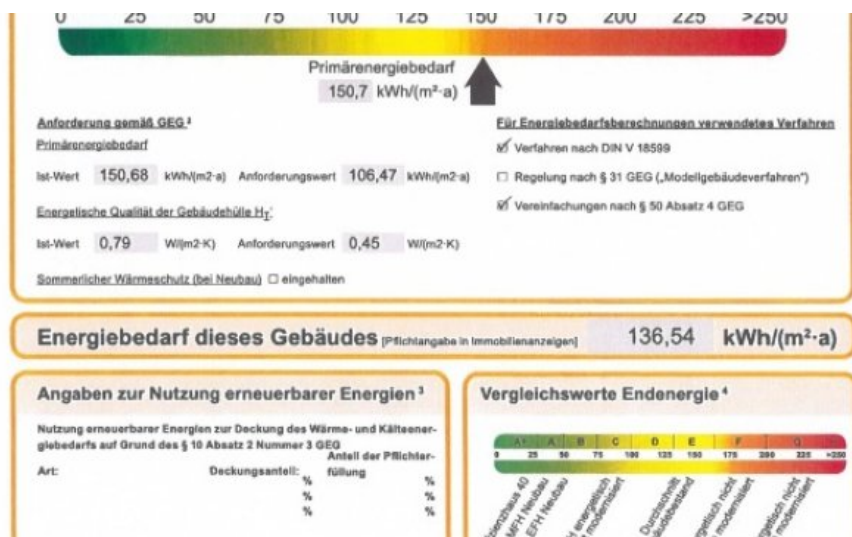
0 25 50 75 100 125 150 175 200 225 >250

Primärenergiebedarf
150,7 kWh/(m²·a)

Anforderung gemäß GEG ²
Primärenergiebedarf
Ist-Wert 150,68 kWh/(m2·a) Anforderungswert 106,47 kWh/(m2·a)
Energetische Qualität der Gebäudehülle $H_T'$
Ist-Wert 0,79 W/(m2·K) Anforderungswert 0,45 W/(m2·K)
Sommerlicher Wärmeschutz (bei Neubau) ☐ eingehalten

Für Energiebedarfsberechnungen verwendetes Verfahren
☑ Verfahren nach DIN V 18599
☐ Regelung nach § 31 GEG („Modellgebäudeverfahren")
☑ Vereinfachungen nach § 50 Absatz 4 GEG

Energiebedarf dieses Gebäudes [Pflichtangabe in Immobilienanzeigen] 136,54 kWh/(m²·a)

Angaben zur Nutzung erneuerbarer Energien ³
Nutzung erneuerbarer Energien zur Deckung des Wärme- und Kälteenergiebedarfs auf Grund des § 10 Absatz 2 Nummer 3 GEG
Art: Deckungsanteil: Anteil der Pflichterfüllung:
% %
% %
% %

Vergleichswerte Endenergie ⁴
A+ A B C D E F G H
0 25 50 75 100 125 150 175 200 225 >250
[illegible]haus 40 MFH Neubau EFH Neubau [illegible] energetisch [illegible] modernisiert Durchschnitt Wohngebäudebestand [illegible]ergetisch nicht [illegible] modernisiert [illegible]getisch nicht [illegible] modernisiert